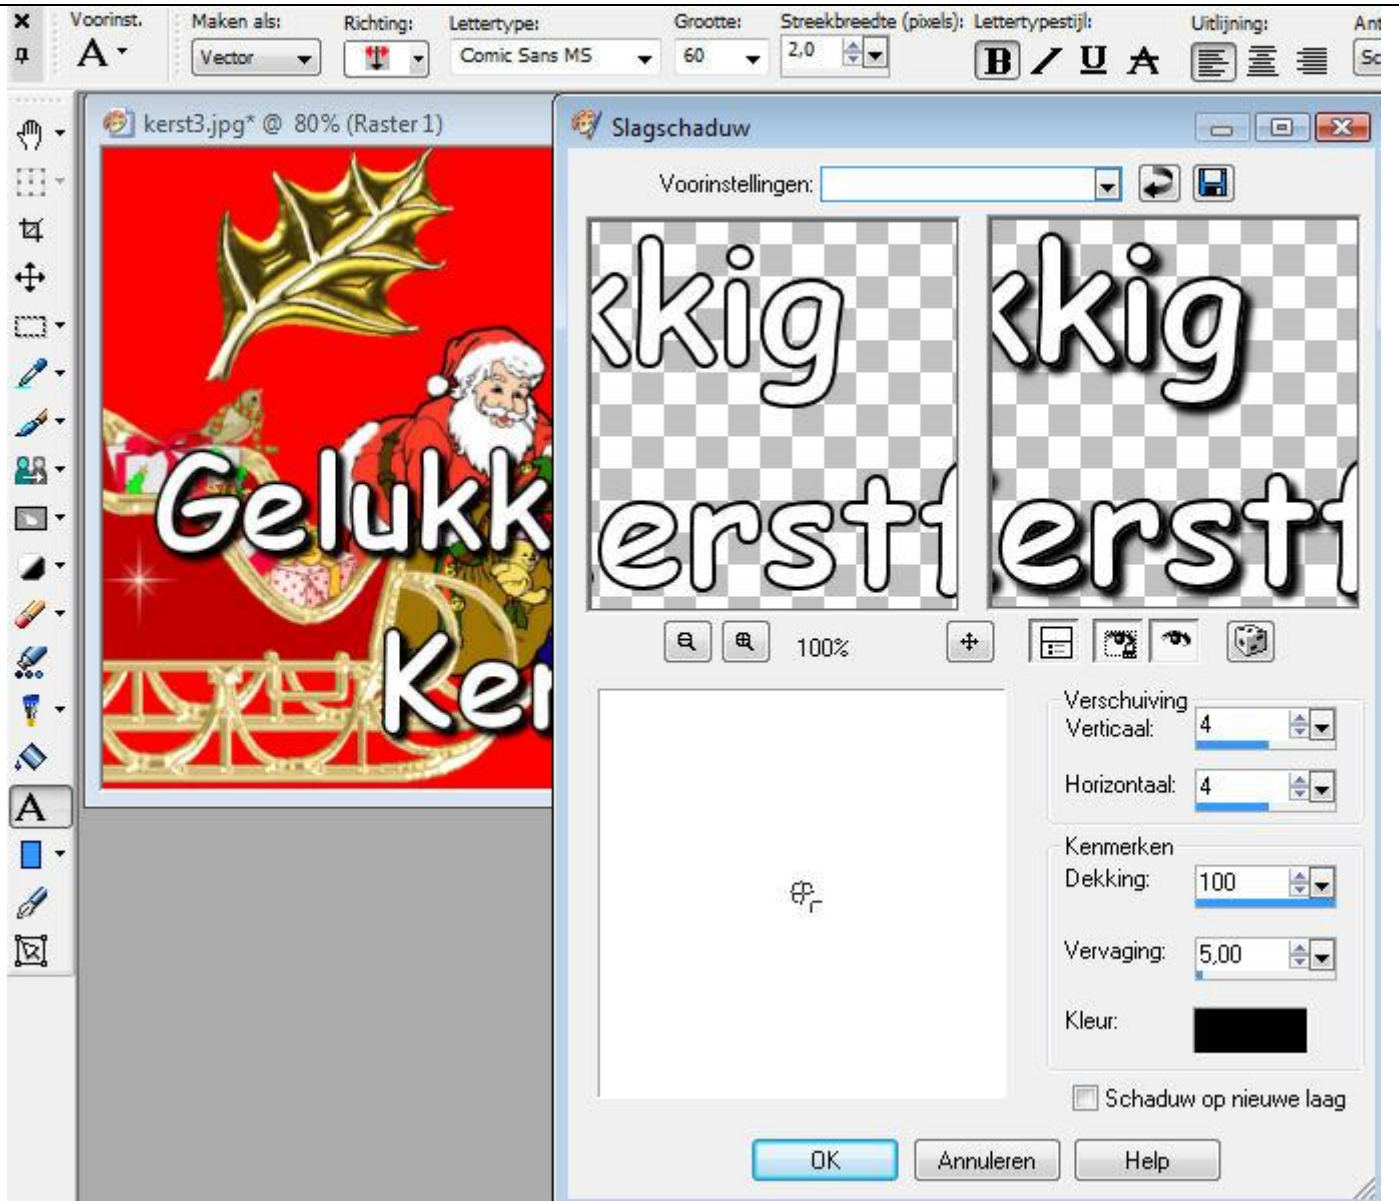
Voorinst. Maken als: Vector Richting: Lettertype: Comic Sans MS Grootte: 60 Streekbreedte (pixels): 2,0 Lettertypestijl: B I U A Uitlijning: Ant Sc

kerst3.jpg* @ 80% (Raster 1)

Gelukk
Ker

Slagschaduw

Voorinstellingen:

kkig
erstf

kkig
erstf

100%

Verschuiving
Verticaal: 4
Horizontaal: 4

Kenmerken
Dekking: 100
Vervaging: 5,00
Kleur:

Schaduw op nieuwe laag

OK
Annuleren
Help